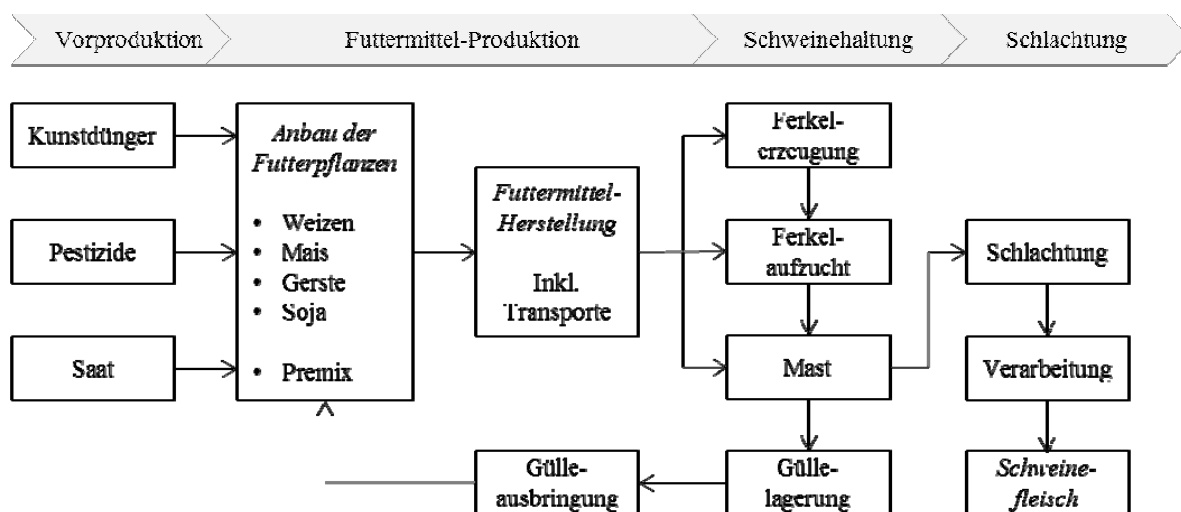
Vorproduktion

Futtermittel-Produktion

Schweinehaltung

Schlachtung

Kunstdünger

Pestizide

Saat

*Anbau der Futterpflanzen*

- Weizen
- Mais
- Gerste
- Soja
- Premix

*Futtermittel-Herstellung*

Inkl. Transporte

Ferkelerzeugung

Ferkelaufzucht

Mast

Güllelagerung

Gülleausbringung

Schlachtung

Verarbeitung

*Schweinefleisch*